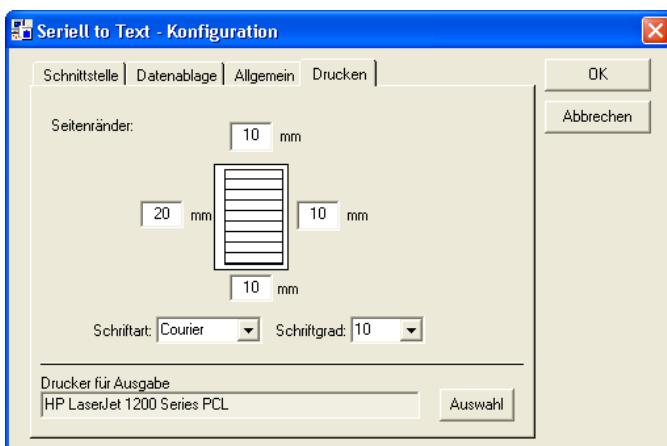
Seriell to Text - Konfiguration

Schnittstelle | Datenablage | Allgemein | Drucken

OK

Abbrechen

Seitenränder:

10 mm

20 mm

10 mm

10 mm

Schriftart: Courier

Schriftgrad: 10

Drucker für Ausgabe

HP LaserJet 1200 Series PCL

Auswahl